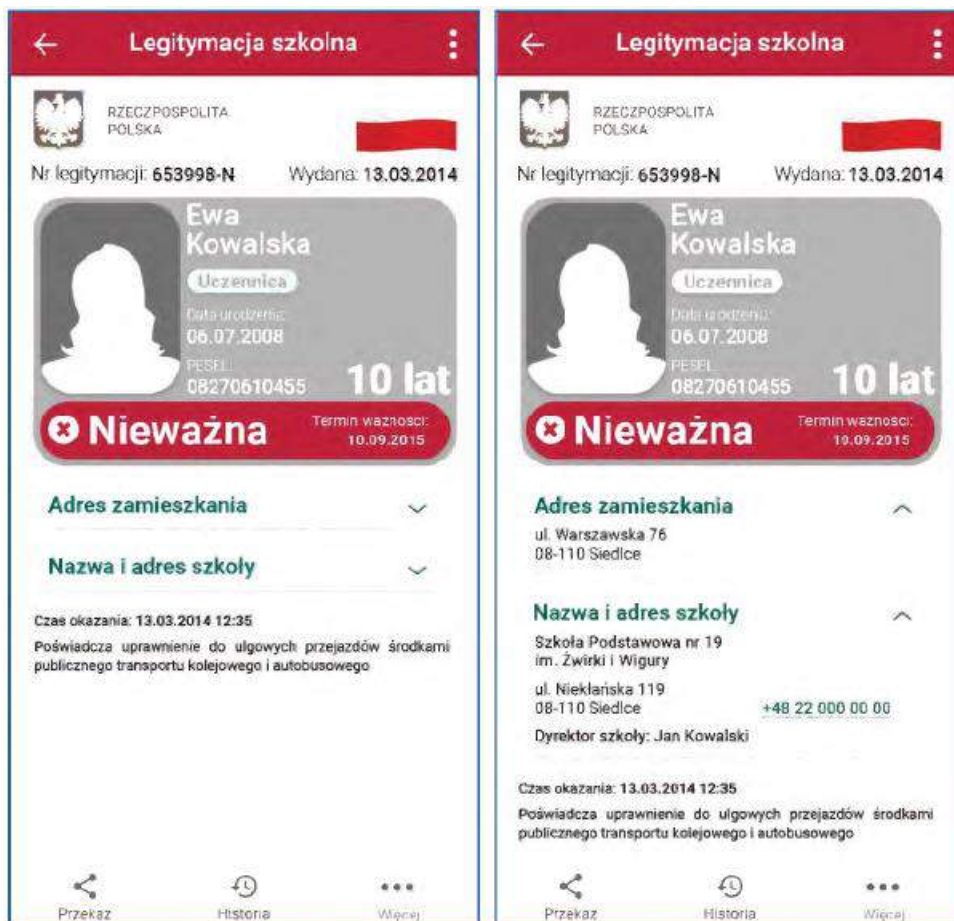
Legitymacja szkolna

RZECZPOSPOLITA POLSKA

Nr legitymacji: 653998-N Wydana: 13.03.2014

Ewa Kowalska

Uczennica

Data urodzenia: 06.07.2008

PESEL 08270610455

10 lat

Nieważna

Termin ważności: 10.09.2015

Adres zamieszkania

Nazwa i adres szkoły

Czas okazania: 13.03.2014 12:35

Poświadcza uprawnienie do ulgowych przejazdów środkami publicznego transportu kolejowego i autobusowego

Przekaz Historia Więcej

Legitymacja szkolna

RZECZPOSPOLITA POLSKA

Nr legitymacji: 653998-N Wydana: 13.03.2014

Ewa Kowalska

Uczennica

Data urodzenia: 06.07.2008

PESEL 08270610455

10 lat

Nieważna

Termin ważności: 10.09.2015

Adres zamieszkania

ul. Warszawska 76
08-110 Siedlce

Nazwa i adres szkoły

Szkoła Podstawowa nr 19
im. Żwirki i Wigury

ul. Niekłańska 119
08-110 Siedlce

+48 22 000 00 00

Dyrektor szkoły: Jan Kowalski

Czas okazania: 13.03.2014 12:35

Poświadcza uprawnienie do ulgowych przejazdów środkami publicznego transportu kolejowego i autobusowego

Przekaz Historia Więcej